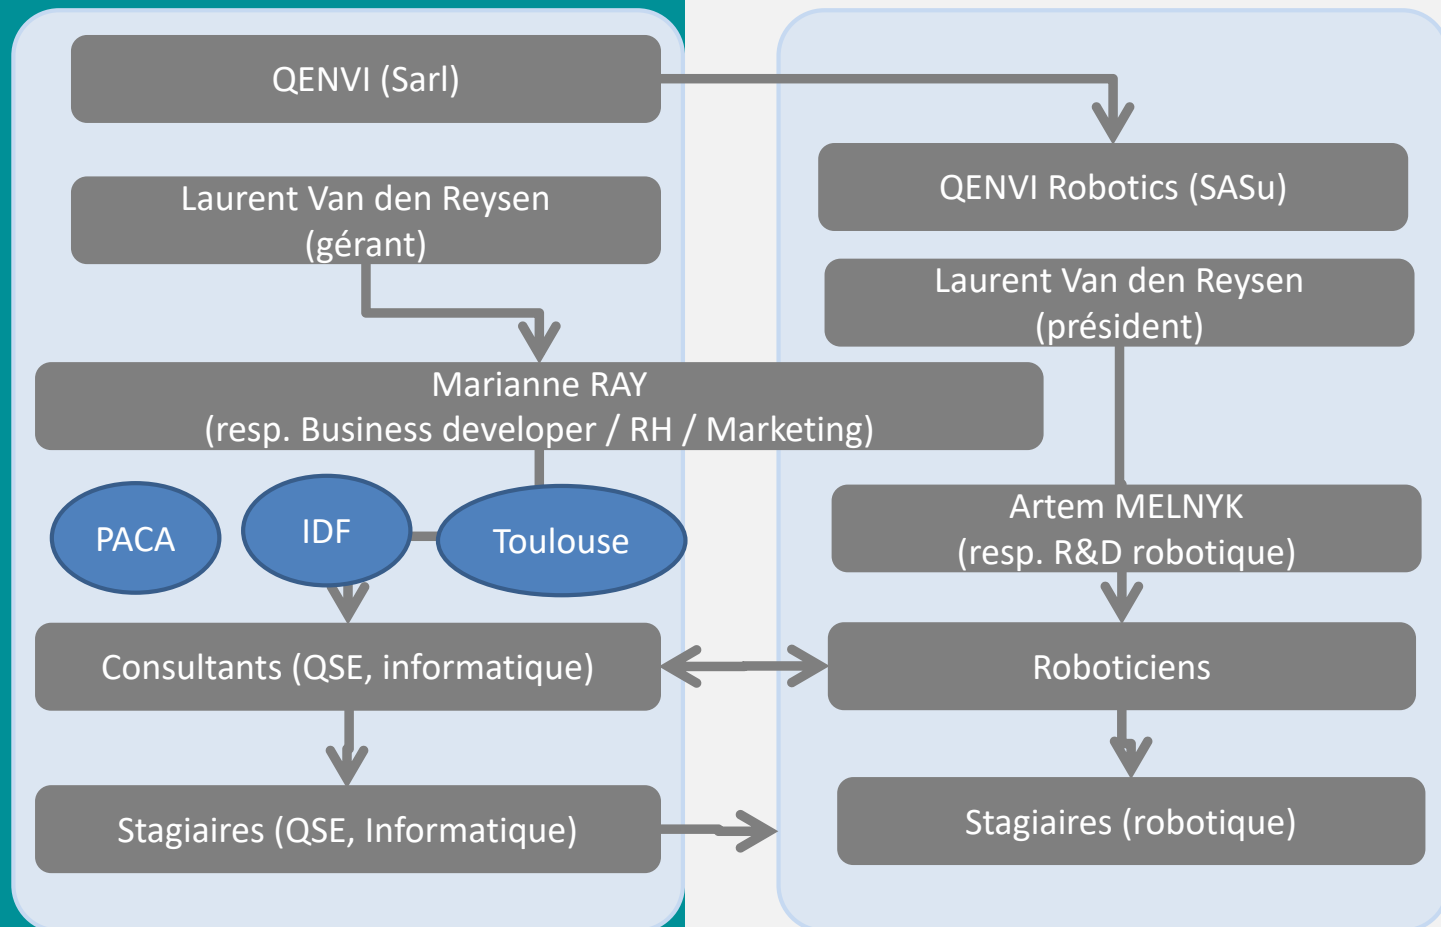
QENVI (Sarl)

Laurent Van den Reysen (gérant)

Marianne RAY
(resp. Business developer / RH / Marketing)

PACA

IDF

Toulouse

Consultants (QSE, informatique)

Stagiaires (QSE, Informatique)

QENVI Robotics (SASu)

Laurent Van den Reysen (président)

Artem MELNYK
(resp. R&D robotique)

Roboticiens

Stagiaires (robotique)